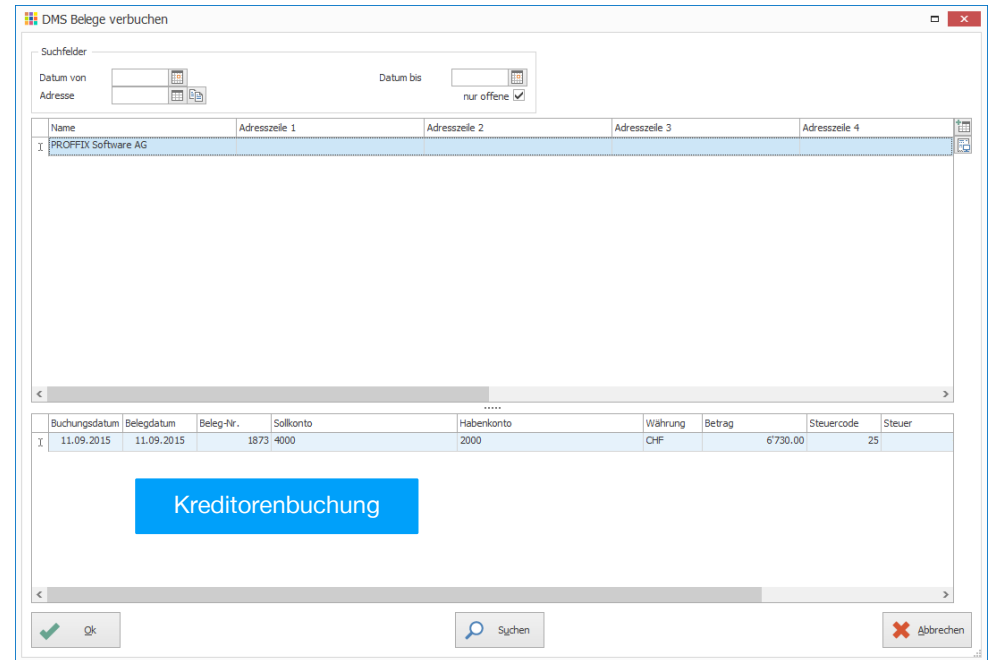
DMS Belege verbuchen

Suchfelder

Datum von

Datum bis

Adresse

nur offene

| | Name | Adresszeile 1 | Adresszeile 2 | Adresszeile 3 | Adresszeile 4 |
|---|---|---|---|---|---|
| I | PROFFIX Software AG | | | | |

| | Buchungsdatum | Belegdatum | Beleg-Nr. | Sollkonto | Habenkonto | Währung | Betrag | Steuercode | Steuer |
|---|---|---|---|---|---|---|---|---|---|
| I | 11.09.2015 | 11.09.2015 | 1873 | 4000 | 2000 | CHF | 6'730.00 | 25 | |

Kreditorenbuchung

Ok

Suchen

Abbrechen